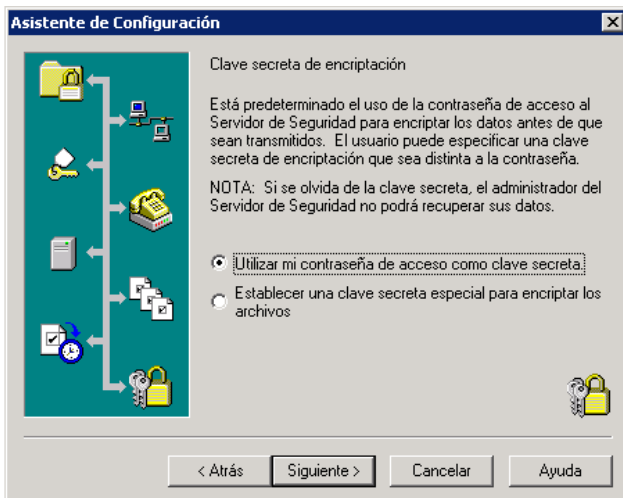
Asistente de Configuración

Clave secreta de encriptación

Está predeterminado el uso de la contraseña de acceso al Servidor de Seguridad para encriptar los datos antes de que sean transmitidos. El usuario puede especificar una clave secreta de encriptación que sea distinta a la contraseña.

NOTA: Si se olvida de la clave secreta, el administrador del Servidor de Seguridad no podrá recuperar sus datos.

Utilizar mi contraseña de acceso como clave secreta.

Establecer una clave secreta especial para encriptar los archivos

< Atrás | Siguiente > | Cancelar | Ayuda